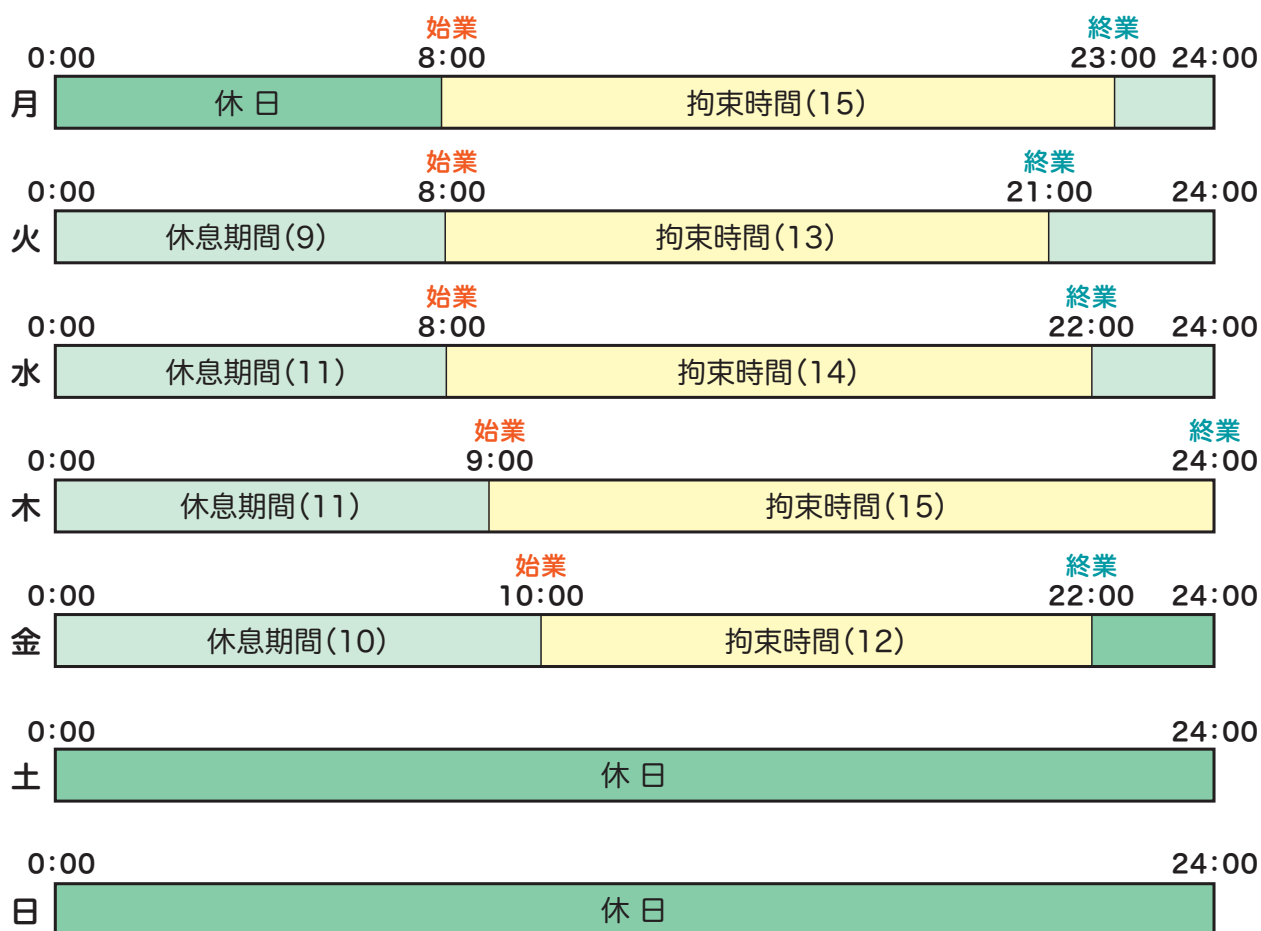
始業
終業
0:00
8:00
23:00
24:00
月
休 日
拘束時間(15)

始業
終業
0:00
8:00
21:00
24:00
火
休息期間(9)
拘束時間(13)

始業
終業
0:00
8:00
22:00
24:00
水
休息期間(11)
拘束時間(14)

始業
終業
0:00
9:00
24:00
木
休息期間(11)
拘束時間(15)

始業
終業
0:00
10:00
22:00
24:00
金
休息期間(10)
拘束時間(12)

0:00
24:00
土
休 日

0:00
24:00
日
休 日